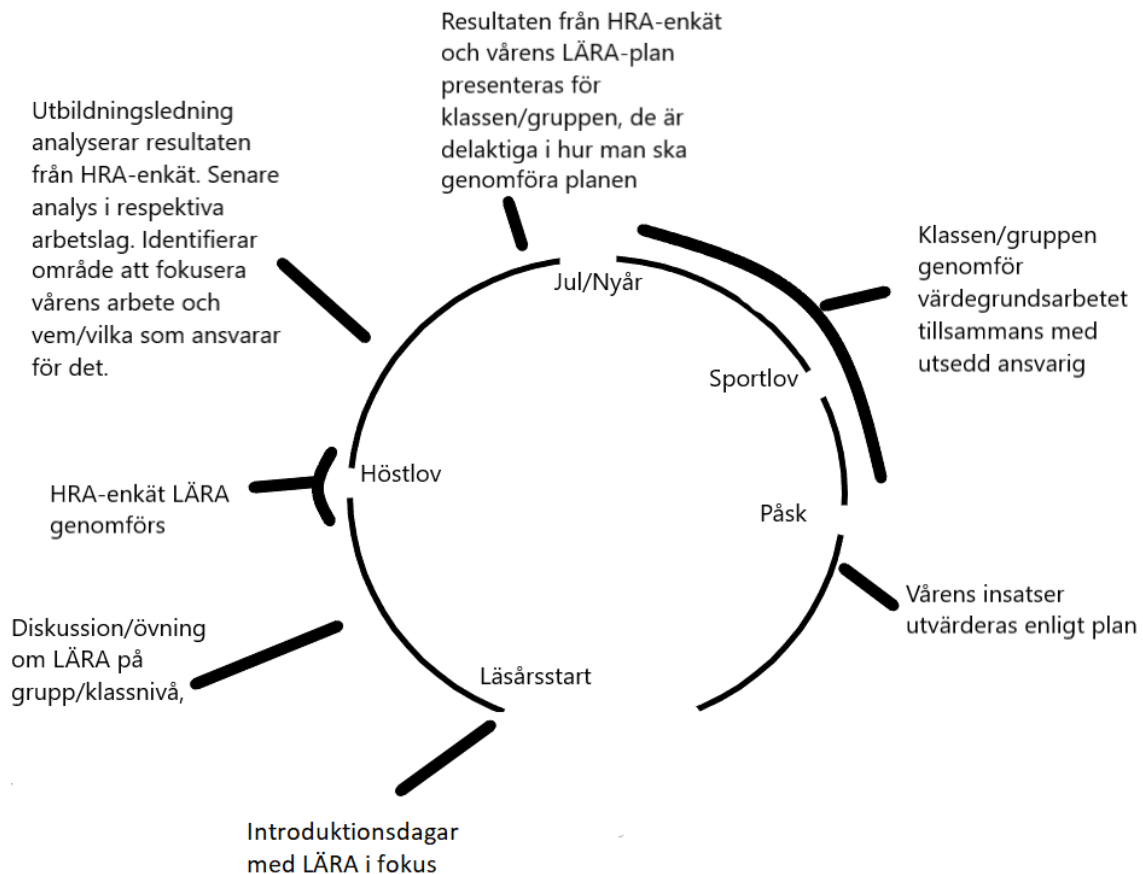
Resultaten från HRA-enkät och vårens LÄRA-plan presenteras för klassen/gruppen, de är delaktiga i hur man ska genomföra planen

Utbildningsledning analyserar resultaten från HRA-enkät. Senare analys i respektiva arbetslag. Identifierar område att fokusera vårens arbete och vem/vilka som ansvarar för det.

Jul/Nyår

Klassen/gruppen genomför värdegrundsarbetet tillsammans med utsedd ansvarig

Sportlov

Höstlov

HRA-enkät LÄRA genomförs

Påsk

Vårens insatser utvärderas enligt plan

Diskussion/övning om LÄRA på grupp/klassnivå,

Läsårsstart

Introduktionsdagar med LÄRA i fokus